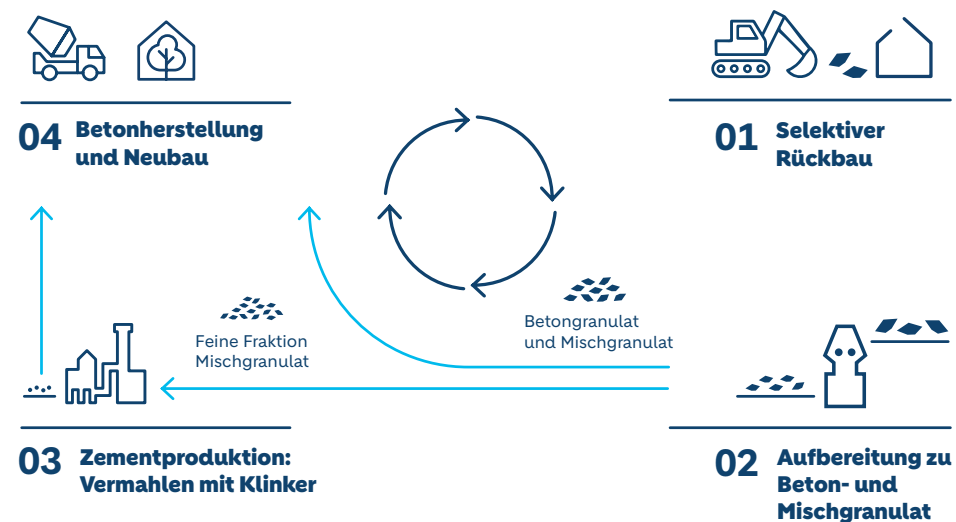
04 Betonherstellung und Neubau

01 Selektiver Rückbau

Feine Fraktion Mischgranulat

Betongranulat und Mischgranulat

03 Zementproduktion: Vermahlen mit Klinker

02 Aufbereitung zu Beton- und Mischgranulat